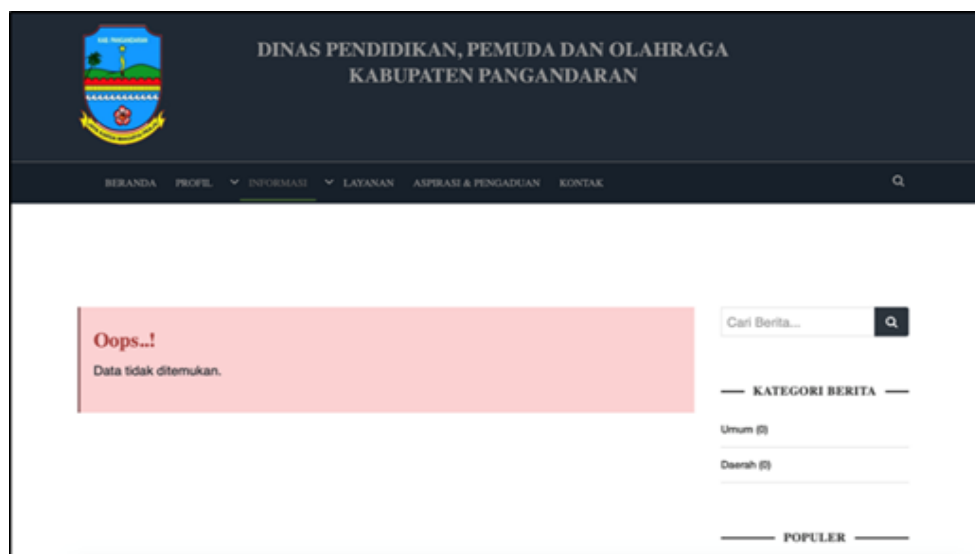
DINAS PENDIDIKAN, PEMUDA DAN OLAHRAGA
KABUPATEN PANGANDARAN

BERANDA PROFIL INFORMASI LAYANAN ASPIRASI & PENGADUAN KONTAK

Oops..!
Data tidak ditemukan.

Cari Berita...

KATEGORI BERITA

Umum (0)

Daerah (0)

POPULER